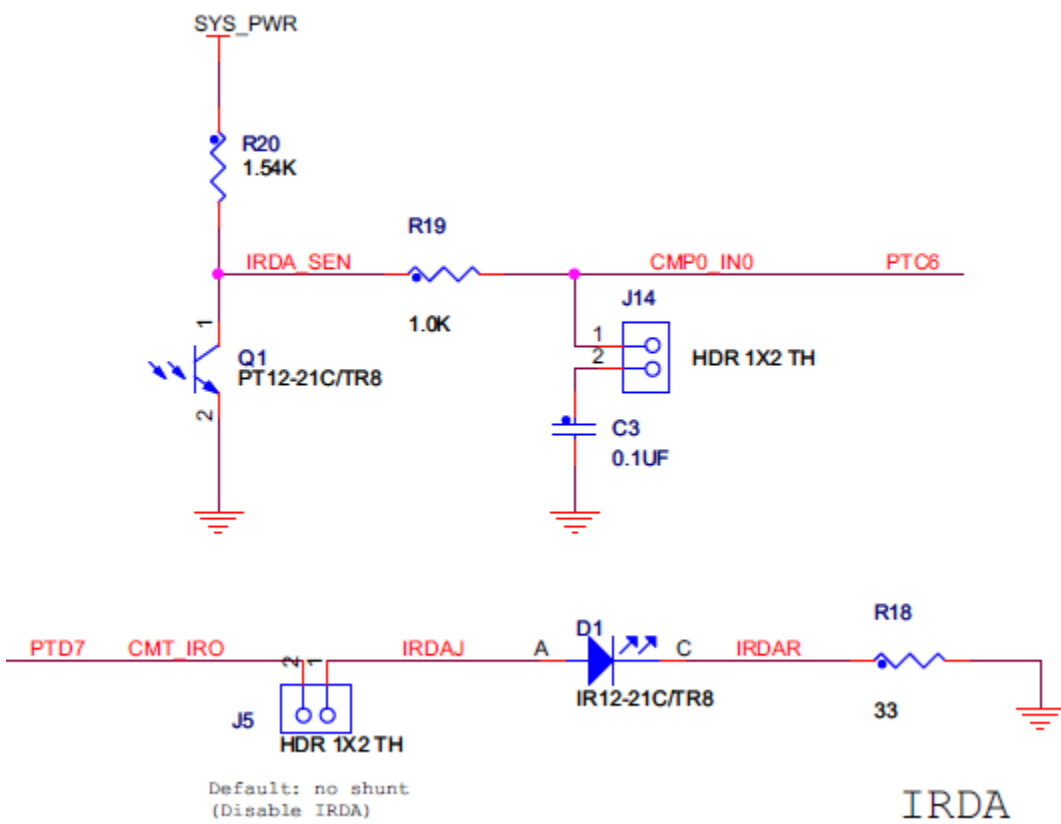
SYS_PWR

R20
1.54K

R19

IRDA_SEN

CMP0_IN0

PTC6

1.0K

J14

1
2

HDR 1X2 TH

1
Q1
PT12-21C/TR8
2

C3
0.1UF

R18

D1

PTD7

CMT_IRO

2 1

IRDAJ

A

C

IRDAR

IR12-21C/TR8

33

J5

HDR 1X2 TH

Default: no shunt
(Disable IRDA)

IRDA